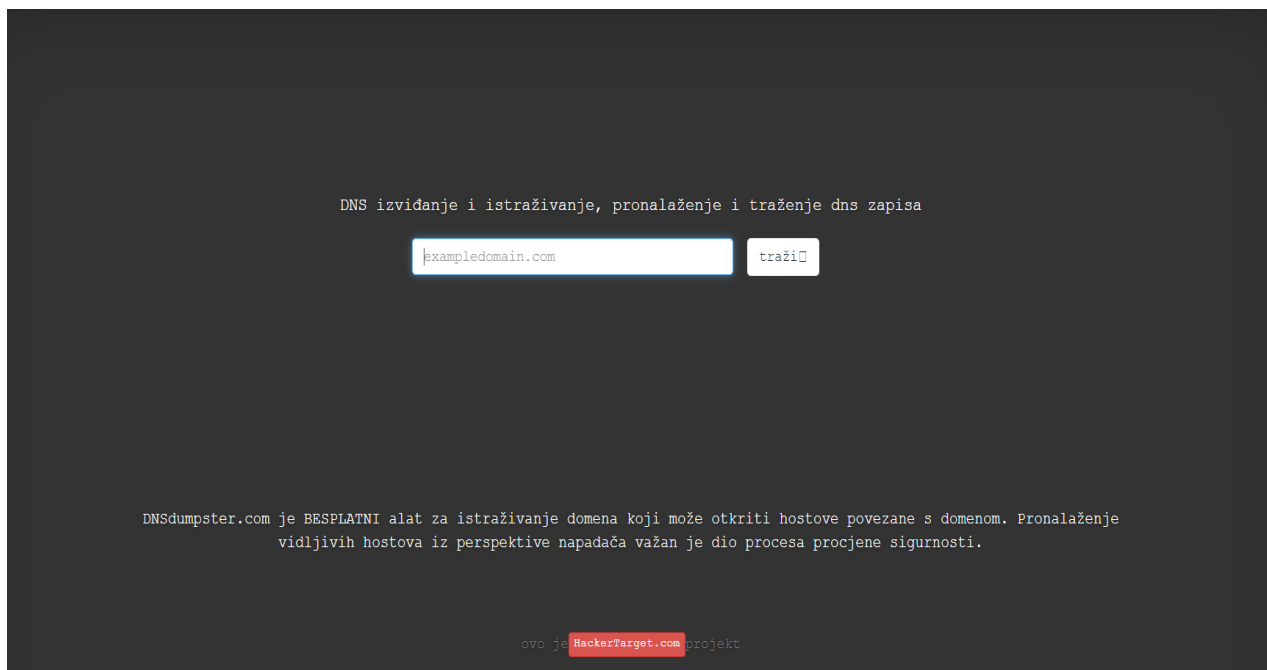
DNS izviđanje i istraživanje, pronalaženje i traženje dns zapisa

exampledomain.com

traži

DNSdumpster.com je BESPLATNI alat za istraživanje domena koji može otkriti hostove povezane s domenom. Pronalaženje vidljivih hostova iz perspektive napadača važan je dio procesa procjene sigurnosti.

ovo je HackerTarget.com projekt